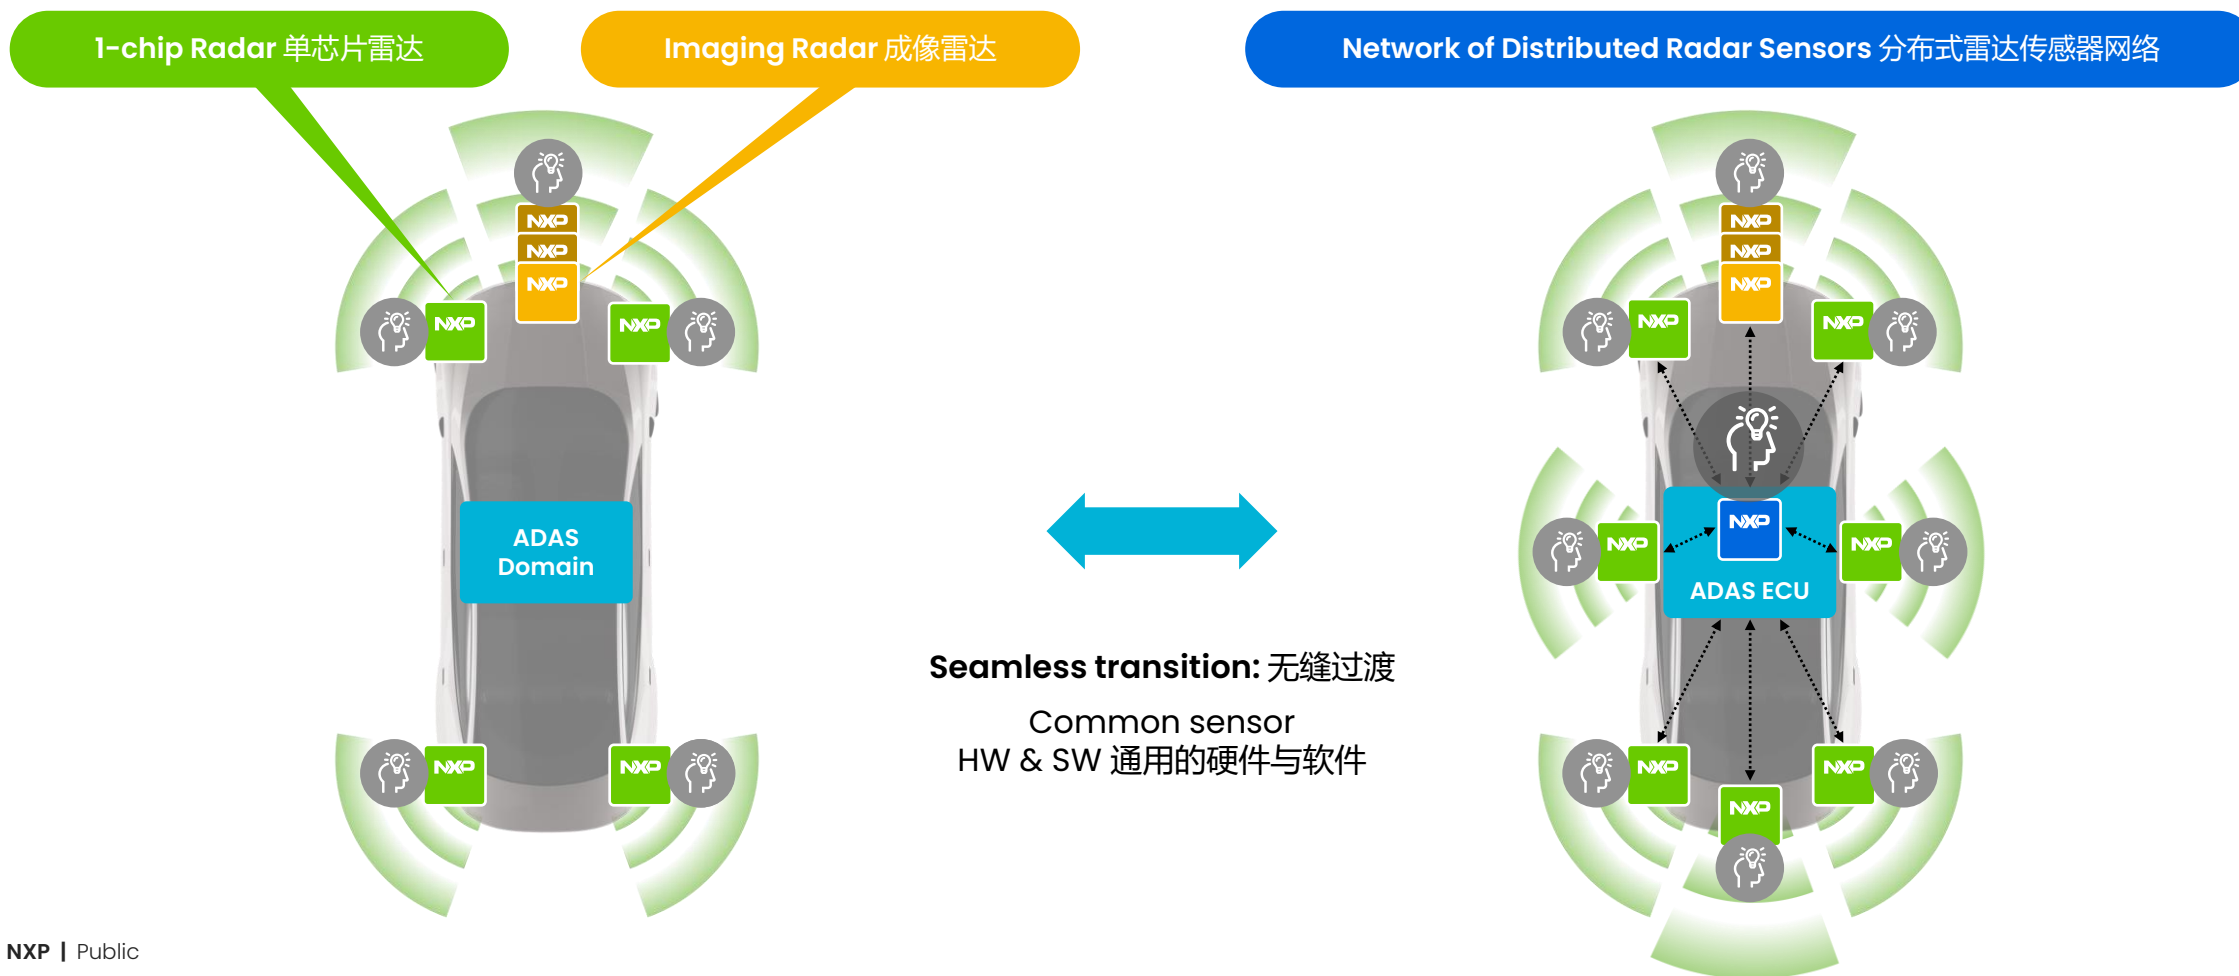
1-chip Radar 单芯片雷达

Imaging Radar 成像雷达

Network of Distributed Radar Sensors 分布式雷达传感器网络

NXP

NXP

NXP

NXP

NXP

NXP

NXP

ADAS Domain

NXP

NXP

NXP

NXP

NXP

NXP

NXP

NXP

NXP

ADAS ECU

NXP

NXP

NXP

Seamless transition: 无缝过渡

Common sensor HW & SW 通用的硬件与软件

NXP | Public